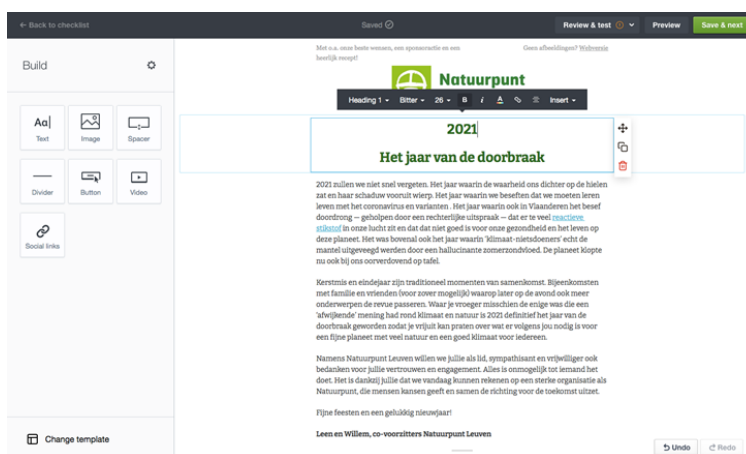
← Back to checklist

Saved

Review & test

Preview

Save & next

Build

Text

Image

Spacer

Divider

Button

Video

Social links

Change template

Met o.a. onze beste wensen, een sponsoractie en een heerlijk recept!

Geen afbeeldingen? Webversie

Natuurpunt

Heading 1 Bitter 26 B I A Insert

2021

Het jaar van de doorbraak

2021 zullen we niet snel vergeten. Het jaar waarin de waarheid ons dichter op de hielen zat en haar schaduw vooruit wierp. Het jaar waarin we beseften dat we moeten leren leven met het coronavirus en varianten . Het jaar waarin we ook in Vlaanderen het besef doordrong — geholpen door een rechterlijke uitspraak — dat er te veel reactieve stikstof in onze lucht zit en dat dat niet goed is voor onze gezondheid en het leven op deze planeet. Het was bovenal ook het jaar waarin 'klimaat-nietsdoeners' echt de mantel uitgeveegd werden door een hallucinante zomerzondvloed. De planeet klopte nu ook bij ons oorverdovend op tafel.

Kerstmis en eindejaar zijn traditioneel momenten van samenkomst. Bijeenkomsten met familie en vrienden (voor zover mogelijk) waarop later op de avond ook meer onderwerpen de revue passeren. Waar je vroeger misschien de enige was die een 'afwijkende' mening had rond klimaat en natuur is 2021 definitief het jaar van de doorbraak geworden zodat je vrijuit kan praten over wat er volgens jou nodig is voor een fijne planeet met veel natuur en een goed klimaat voor iedereen.

Namens Natuurpunt Leuven willen we jullie als lid, sympathisant en vrijwilliger ook bedanken voor jullie vertrouwen en engagement. Alles is onmogelijk tot iemand het doet. Het is dankzij jullie dat we vandaag kunnen rekenen op een sterke organisatie als Natuurpunt, die mensen kansen geeft en samen de richting voor de toekomst uitzet.

Fijne feesten en een gelukkig nieuwjaar!

Leen en Willem, co-voorzitters Natuurpunt Leuven

Undo

Redo